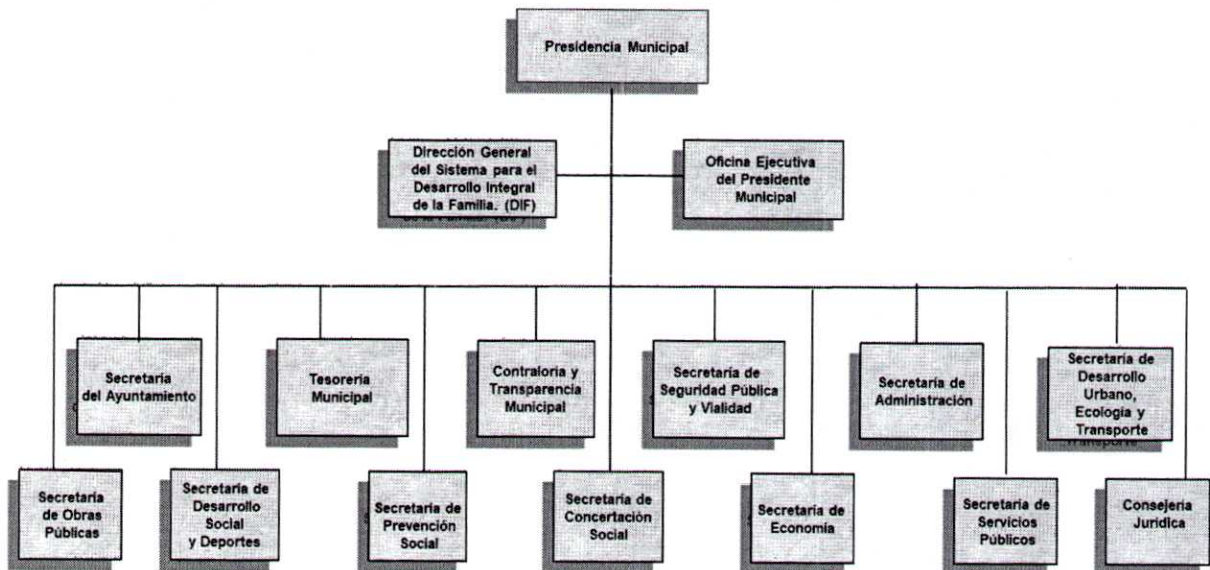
Presidencia Municipal

Dirección General del Sistema para el Desarrollo Integral de la Familia. (DIF)

Oficina Ejecutiva del Presidente Municipal

Secretaria del Ayuntamiento

Tesorería Municipal

Contraloría y Transparencia Municipal

Secretaría de Seguridad Pública y Vialidad

Secretaría de Administración

Secretaría de Desarrollo Urbano, Ecología y Transporte

Secretaría de Obras Públicas

Secretaría de Desarrollo Social y Deportes

Secretaría de Prevención Social

Secretaría de Concertación Social

Secretaría de Economía

Secretaría de Servicios Públicos

Consejería Jurídica